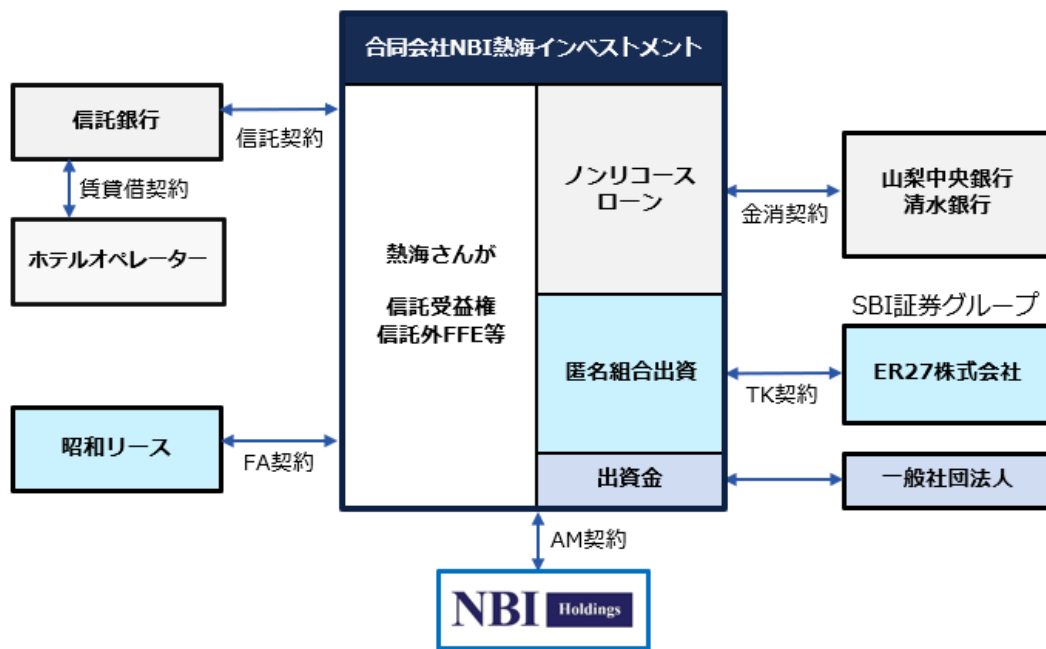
合同会社NBI熱海インベストメント

信託銀行

信託契約

賃貸借契約

ホテルオペレーター

熱海さんが

信託受益権
信託外FFE等

ノンリコース
ローン

金消契約

山梨中央銀行
清水銀行

SBI証券グループ

匿名組合出資

TK契約

ER27株式会社

昭和リース

FA契約

出資金

一般社団法人

AM契約

NBI Holdings